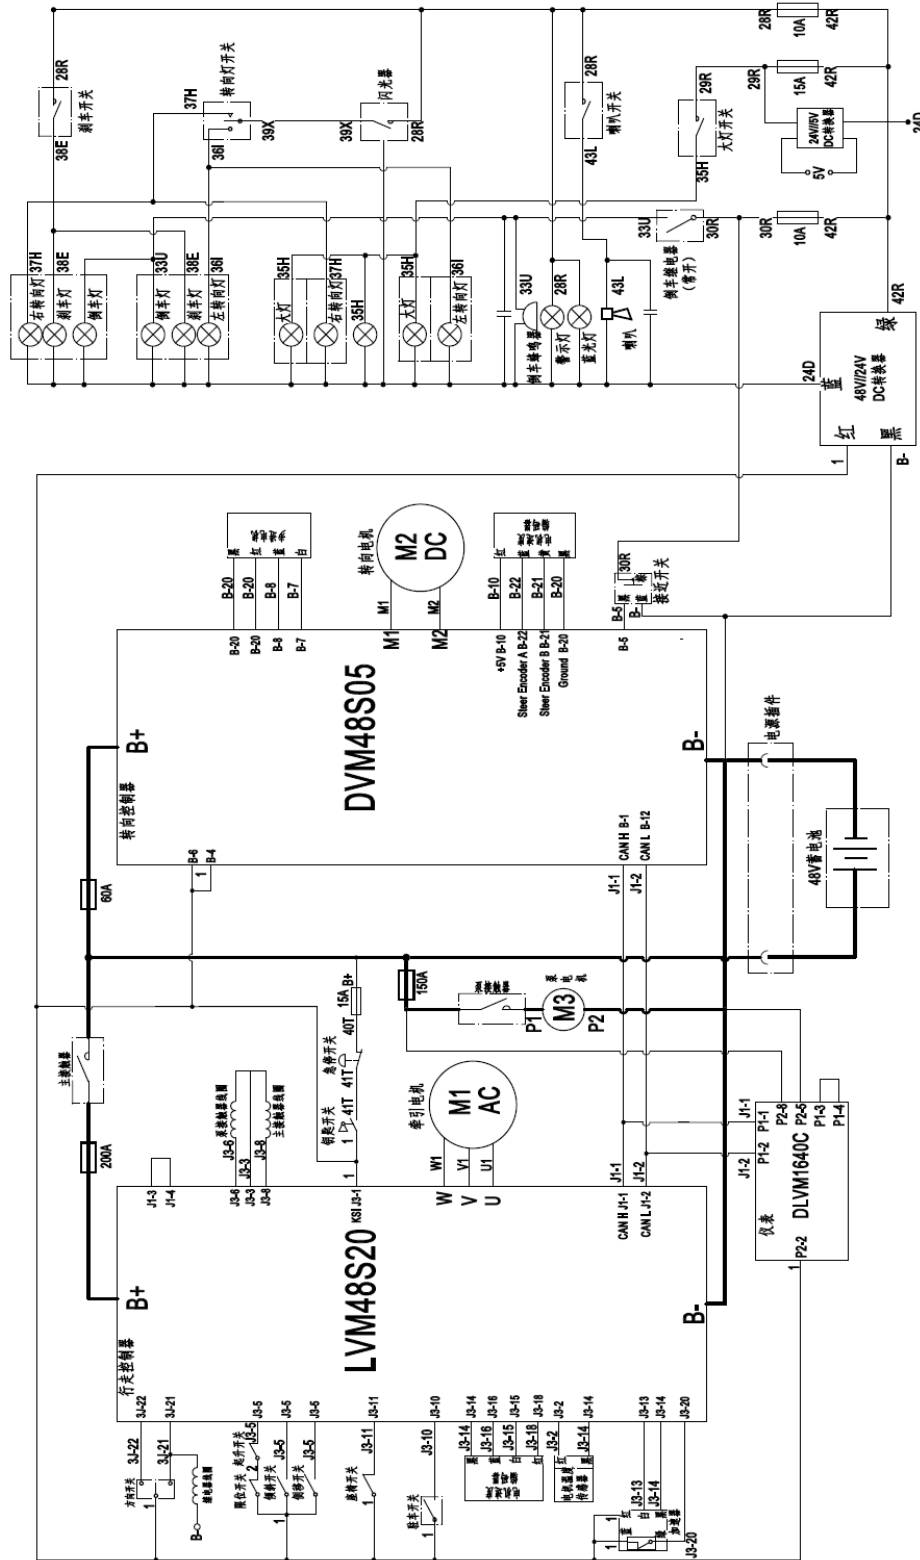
28R
10A
42R
29R
15A
42R
24V/5V DC转换器
5V
24D
28R
刹车开关
38E
37H
转向灯开关
36I
39X
39X
闪光器
28R
28R
喇叭开关
43L
29R
大灯开关
35H
33U
30R
侧车被电器（常开）
30R
10A
42R
42R
37H 右转向灯
38E 刹车灯
侧车灯
33U 侧车灯
38E 刹车灯
36I 左转向灯
35H 大灯
右转向灯 37H
35H
35H 大灯
36I 左转向灯
33U
侧车蜂鸣器
28R
警示灯
蓝光灯
43L
喇叭
24D
蓝
48V//24V DC转换器
绿
红
黑
1
B-
M2 DC
转向电机
M1
M2
黑
红
蓝
白
B-20
B-8
B-7
B-20
B-20
B-8
B-7
M1
M2
红
B-10
B-22
B-21
B-20
+5V B-10
Steer Encoder A B-22
Steer Encoder B B-21
Ground B-20
30R
B-5
接近开关
B-5
DVM48S05
B+
B-
转向控制器
电源插件
B-6
B-4
1
CAN H B-1
CAN L B-12
J1-1
J1-2
48V蓄电池
60A
150A
泵接触器
M3
泵电机
P1
P2
15A
B+
40T
急停开关
41T
钥匙开关
41T
主接触器
M1 AC
牵引电机
W1
V1
U1
200A
J1-3
J1-4
J3-6
J3-3
J3-8
泵接触器线圈
主接触器线圈
J3-6
J3-3
J3-8
1
KSI J3-1
W
V
U
J1-1
J1-2
CAN H J1-1
CAN L J1-2
J1-1
J1-2
P1-1
P1-2
P2-8
P2-5
P1-3
P1-4
DLVM1640C
仪表
P2-2
1
LVM48S20
B+
B-
行走控制器
3J-22
3J-21
3J-22
3J-21
方向开关
1
B-
继电器线圈
J3-5
J3-5
J3-5
限位开关 提升开关
侧移开关
倾斜开关
J3-11
J3-11
座椅开关
J3-10
J3-10
驻车开关
J3-14
J3-16
J3-15
J3-18
J3-2
J3-14
黑
蓝
白
红
J3-14
J3-16
J3-15
J3-18
电机温度传感器
J3-2
J3-14
J3-13
J3-14
J3-20
J3-13
J3-14
J3-20
加速器